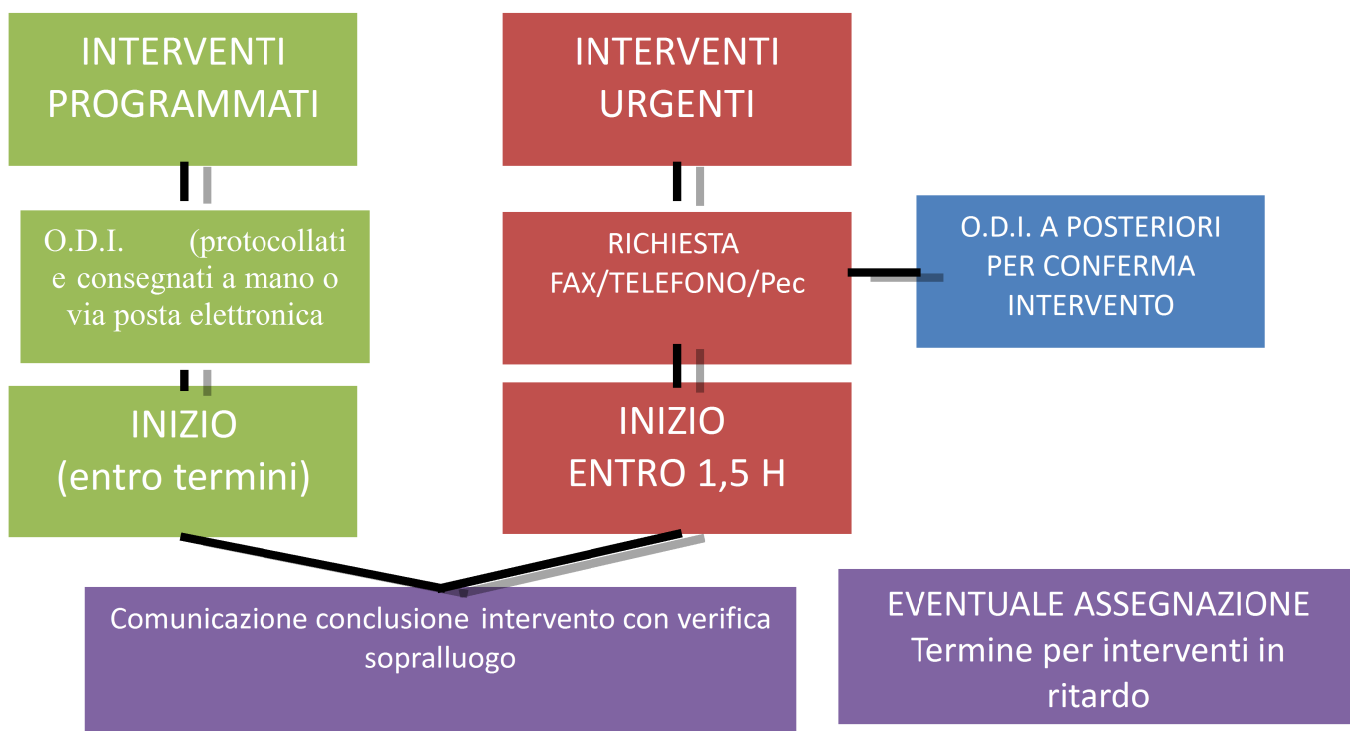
INTERVENTI PROGRAMMATI

INTERVENTI URGENTI

O.D.I. (protocollati e consegnati a mano o via posta elettronica

RICHIESTA FAX/TELEFONO/Pec

O.D.I. A POSTERIORI PER CONFERMA INTERVENTO

INIZIO (entro termini)

INIZIO ENTRO 1,5 H

Comunicazione conclusione intervento con verifica sopralluogo

EVENTUALE ASSEGNAZIONE Termine per interventi in ritardo